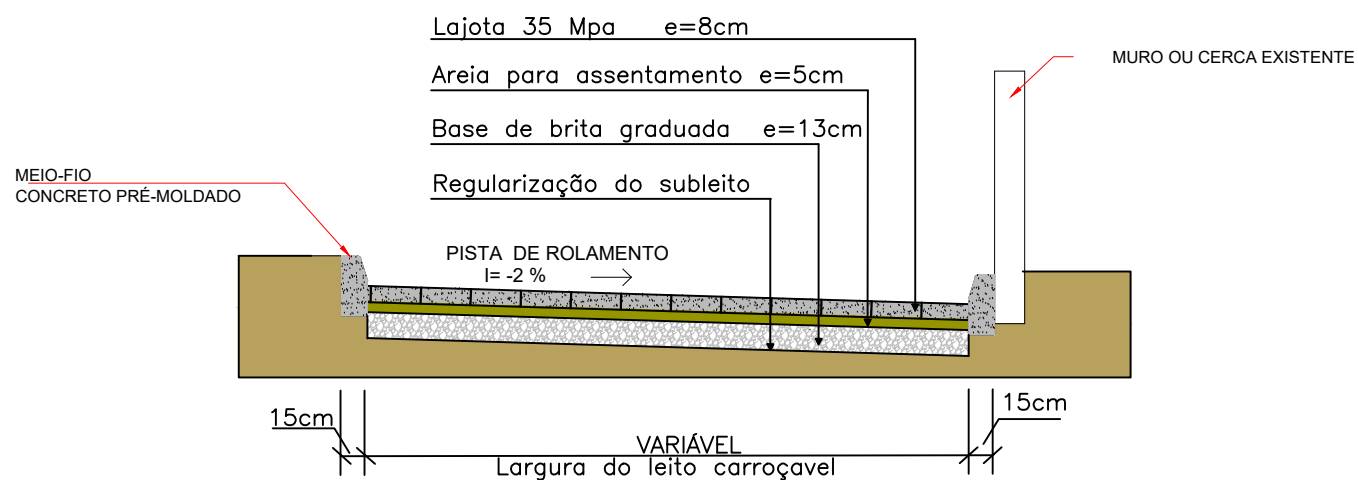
Lajota 35 Mpa e=8cm

Areia para assentamento e=5cm

Base de brita graduada e=13cm

Regularização do subleito

MURO OU CERCA EXISTENTE

MEIO-FIO
CONCRETO PRÉ-MOLDADO

PISTA DE ROLAMENTO
I= -2 %

15cm

15cm

VARIÁVEL
Largura do leito carroçavel